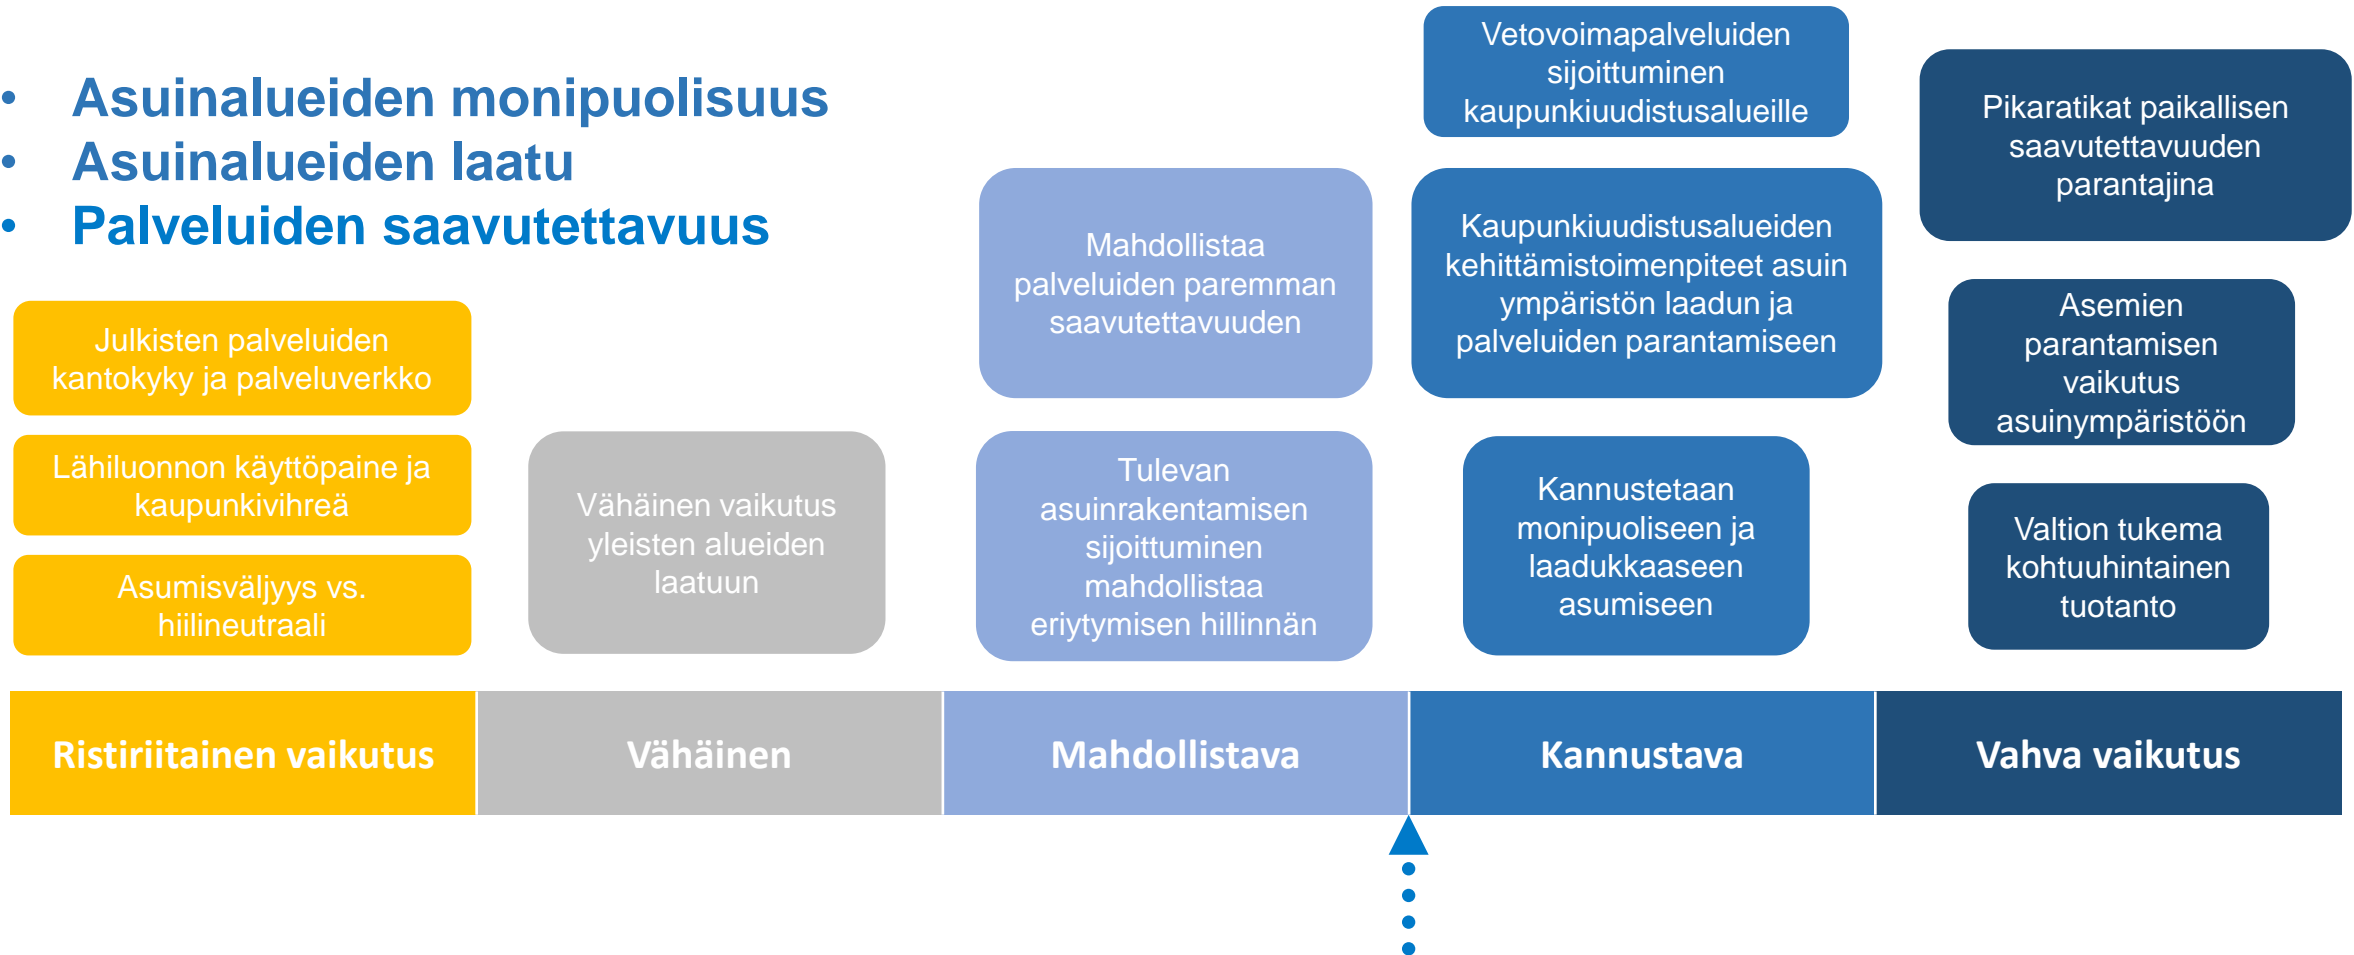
- Asuinalueiden monipuolisuus
- Asuinalueiden laatu
- Palveluiden saavutettavuus

Julkisten palveluiden kantokyky ja palveluverkko

Lähiluonnon käyttöpaine ja kaupunkivihreä

Asumisväljyys vs. hiilineutraali

Vähäinen vaikutus yleisten alueiden laatuun

Mahdollistaa palveluiden paremman saavutettavuuden

Tulevan asuinrakentamisen sijoittuminen mahdollistaa eriytymisen hillinnän

Vetovoimapalveluiden sijoittuminen kaupunkiuudistusalueille

Kaupunkiuudistusalueiden kehittämistoimenpiteet asuin ympäristön laadun ja palveluiden parantamiseen

Kannustetaan monipuoliseen ja laadukkaaseen asumiseen

Pikaratikat paikallisen saavutettavuuden parantajina

Asemien parantamisen vaikutus asuinympäristöön

Valtion tukema kohtuuhintainen tuotanto

| Ristiriitainen vaikutus | Vähäinen | Mahdollistava | Kannustava | Vahva vaikutus |